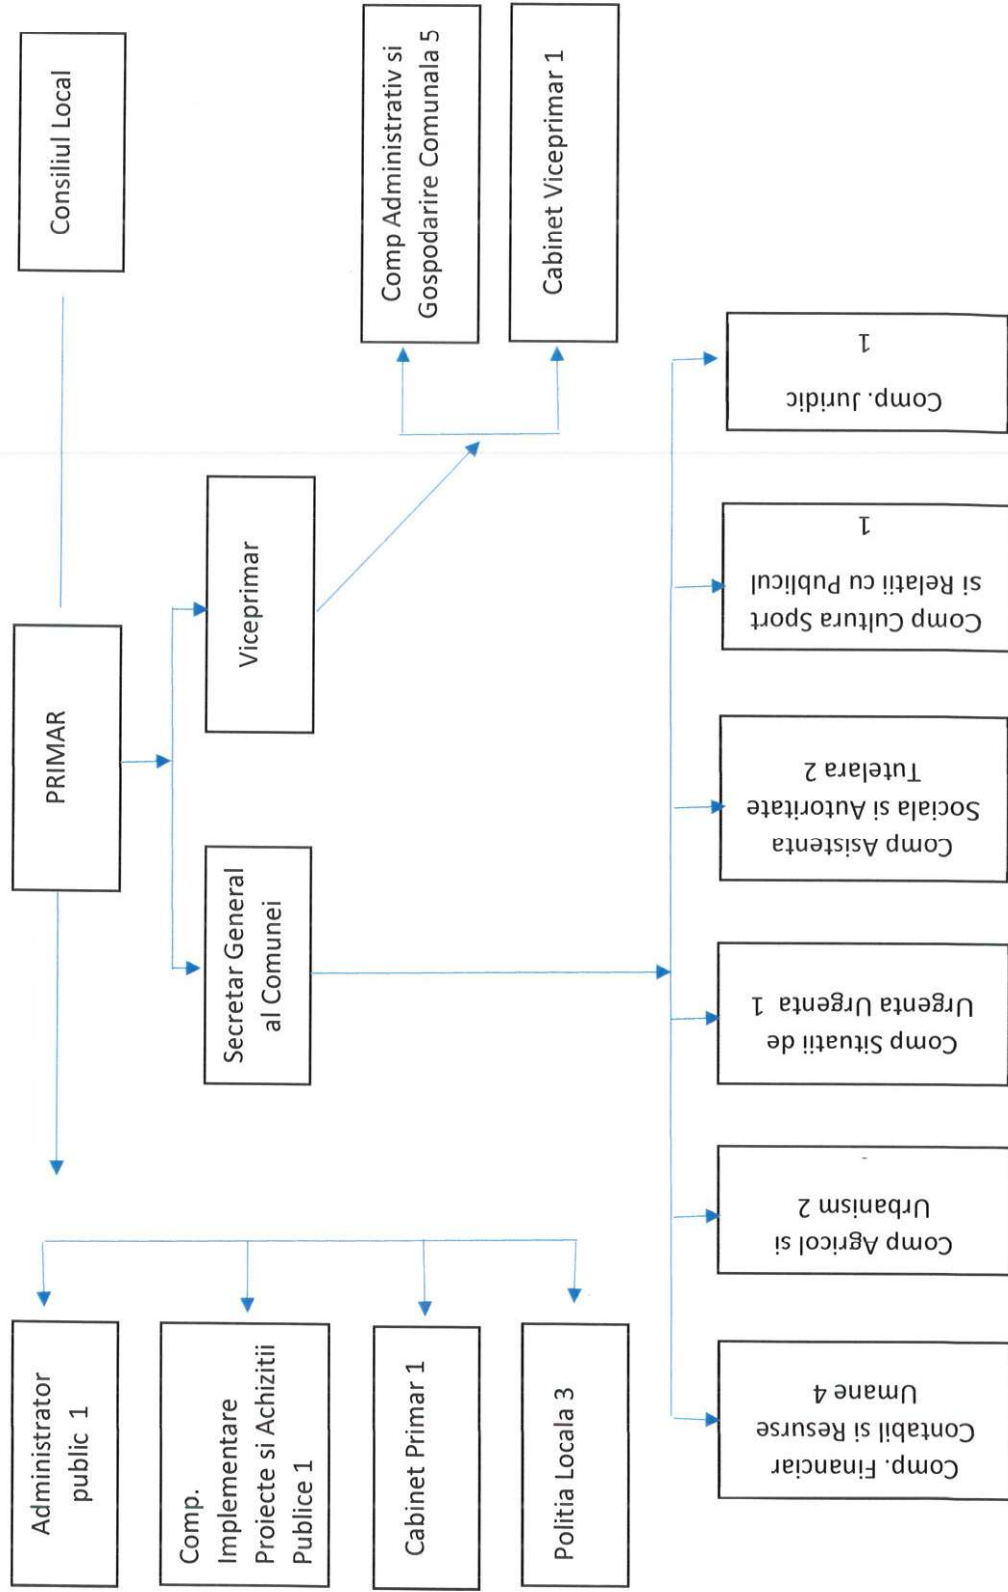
Consiliul Local

Comp Administrativ si Gospodarire Comunala 5

Cabinet Viceprimar 1

PRIMAR

Viceprimar

Secretar General al Comunei

Comp. Juridic 1

Comp Cultura Sport si Relatii cu Publicul 1

Comp Asistenta Sociala si Autoritate Tutelara 2

Comp Situatii de Urgenta Urgenta 1

Comp Agricol si Urbanism 2

Comp. Financiar Contabil si Resurse Umane 4

Administrator public 1

Comp. Implementare Proiecte si Achizitii Publice 1

Cabinet Primar 1

Politia Locala 3